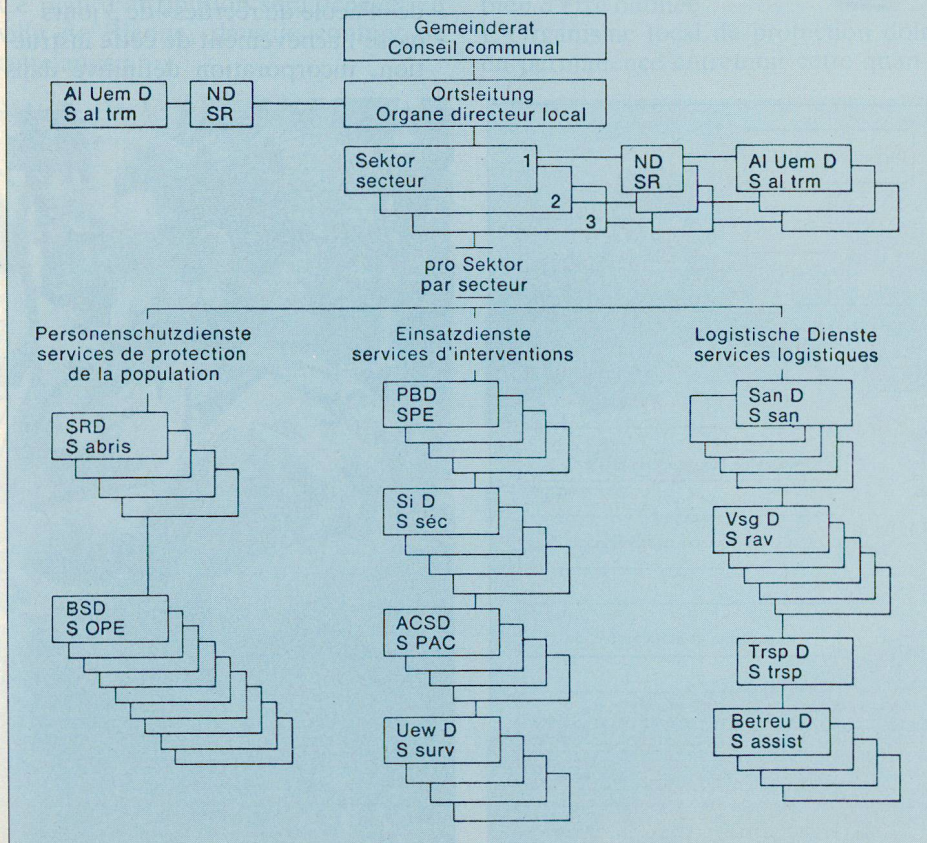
Gemeinderat
Conseil communal

Al Uem D
S al trm

ND
SR

Ortsleitung
Organe directeur local

Sektor
secteur

1

2

3

ND
SR

Al Uem D
S al trm

pro Sektor
par secteur

Personenschutzdienste
services de protection de la population

Einsatzdienste
services d'interventions

Logistische Dienste
services logistiques

SRD
S abris

BSD
S OPE

PBD
SPE

Si D
S séc

ACSD
S PAC

Uew D
S surv

San D
S san

Vsg D
S rav

Trsp D
S trsp

Betreu D
S assist